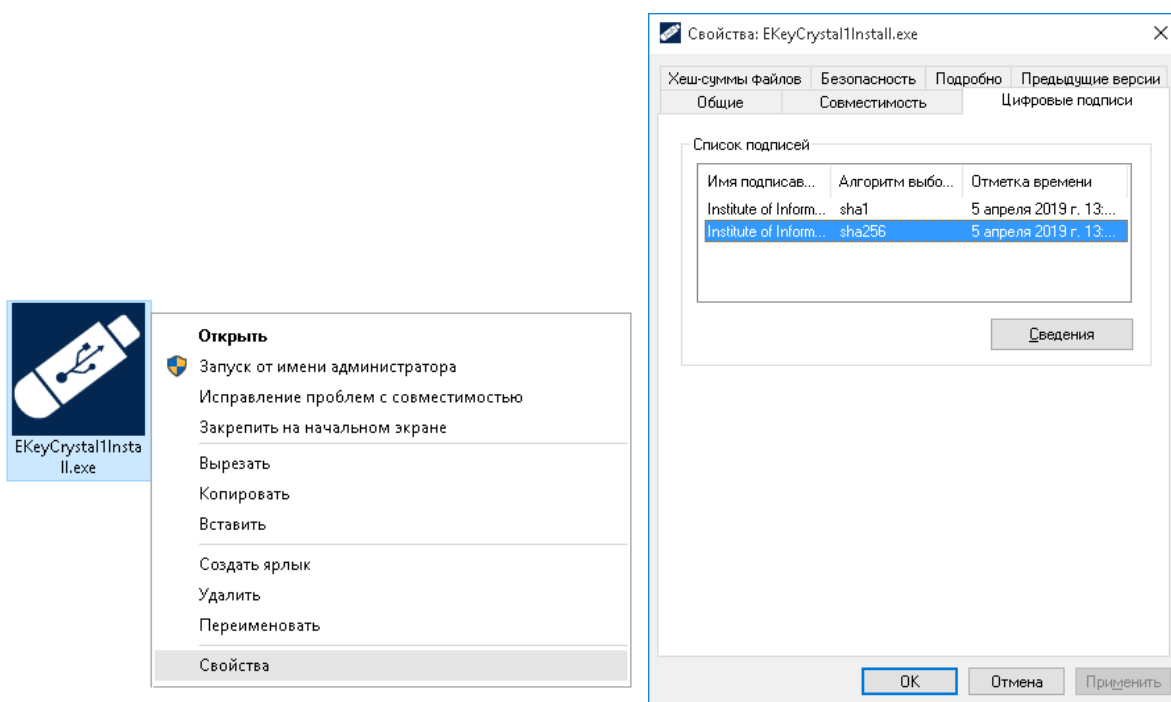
EKeyCrystal1Install.exe

Открыть
Запуск от имени администратора
Исправление проблем с совместимостью
Закрепить на начальном экране
Вырезать
Копировать
Вставить
Создать ярлык
Удалить
Переименовать
Свойства

Свойства: EKeyCrystal1Install.exe

Хеш-суммы файлов | Безопасность | Подробно | Предыдущие версии
Общие | Совместимость | Цифровые подписи

Список подписей

| Имя подписав... | Алгоритм выбо... | Отметка времени |
|---|---|---|
| Institute of Inform... | sha1 | 5 апреля 2019 г. 13:... |
| Institute of Inform... | sha256 | 5 апреля 2019 г. 13:... |

Сведения

OK | Отмена | Применить